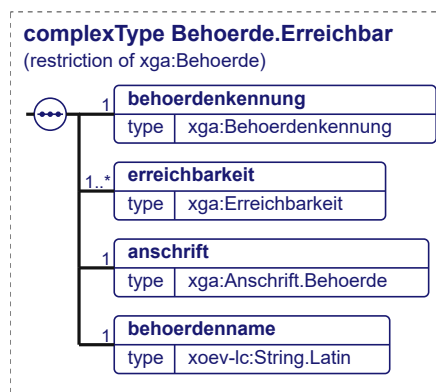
complexType Behoerde.Erreichbar
(restriction of xga:Behoerde)

1
behoerdenkennung
type xga:Behoerdenkennung

1..*
erreichbarkeit
type xga:Erreichbarkeit

1
anschrift
type xga:Anschrift.Behoerde

1
behoerdenname
type xoev-lc:String.Latin